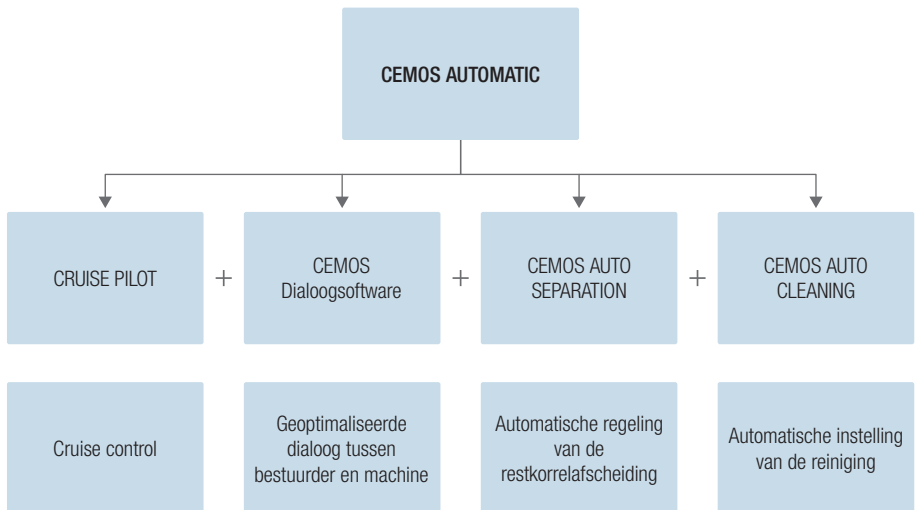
CEMOS AUTOMATIC

CRUISE PILOT + CEMOS Dialoogsoftware + CEMOS AUTO SEPARATION + CEMOS AUTO CLEANING

Cruise control

Geoptimaliseerde dialoog tussen bestuurder en machine

Automatische regeling van de restkorrelafscheiding

Automatische instelling van de reiniging